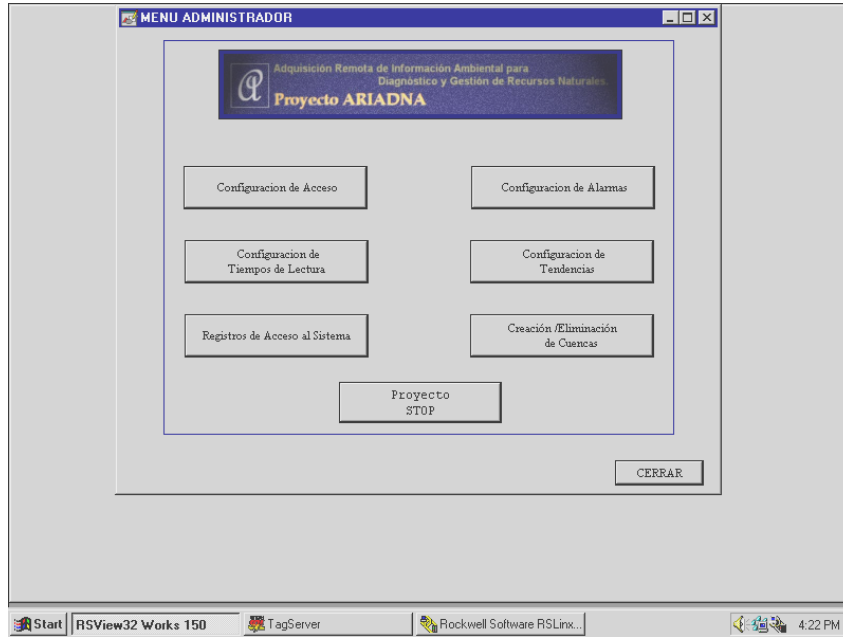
MENU ADMINISTRADOR

Adquisición Remota de Información Ambiental para Diagnóstico y Gestión de Recursos Naturales.

Proyecto ARIADNA

Configuracion de Acceso

Configuracion de Alarmas

Configuracion de Tiempos de Lectura

Configuracion de Tendencias

Registros de Acceso al Sistema

Creación /Eliminación de Cuencas

Proyecto STOP

CERRAR

Start | RSView32 Works 150 | TagServer | Rockwell Software RSLinx... | 4:22 PM